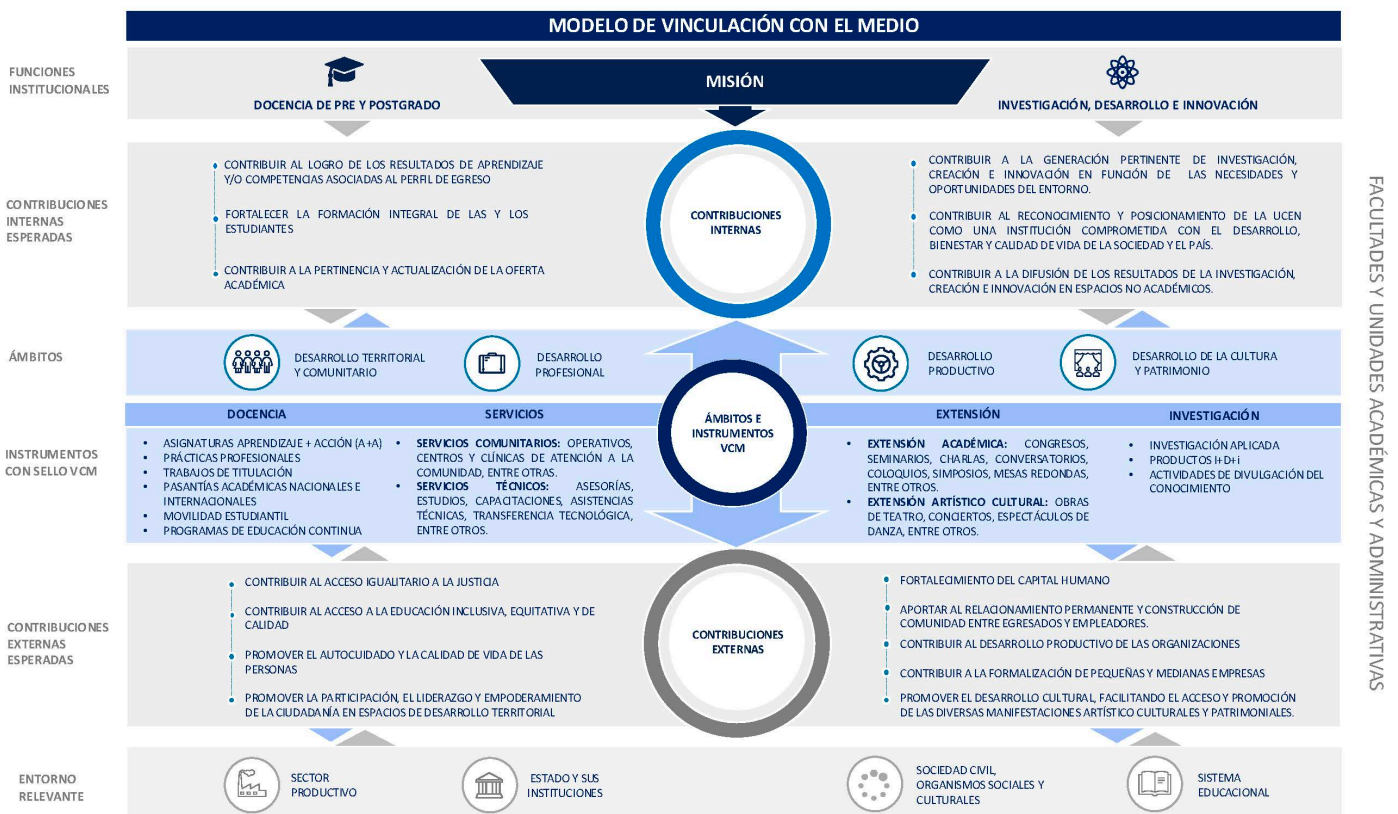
MODELO DE VINCULACIÓN CON EL MEDIO

FUNCIONES INSTITUCIONALES

DOCENCIA DE PRE Y POSTGRADO

MISIÓN

INVESTIGACIÓN, DESARROLLO E INNOVACIÓN

CONTRIBUCIONES INTERNAS ESPERADAS

CONTRIBUIR AL LOGRO DE LOS RESULTADOS DE APRENDIZAJE Y/O COMPETENCIAS ASOCIADAS AL PERFIL DE EGRESO

FORTALECER LA FORMACIÓN INTEGRAL DE LAS Y LOS ESTUDIANTES

CONTRIBUIR A LA PERTINENCIA Y ACTUALIZACIÓN DE LA OFERTA ACADÉMICA

CONTRIBUCIONES INTERNAS

CONTRIBUIR A LA GENERACIÓN PERTINENTE DE INVESTIGACIÓN, CREACIÓN E INNOVACIÓN EN FUNCIÓN DE LAS NECESIDADES Y OPORTUNIDADES DEL ENTORNO.

CONTRIBUIR AL RECONOCIMIENTO Y POSICIONAMIENTO DE LA UCEN COMO UNA INSTITUCIÓN COMPROMETIDA CON EL DESARROLLO, BIENESTAR Y CALIDAD DE VIDA DE LA SOCIEDAD Y EL PAÍS.

CONTRIBUIR A LA DIFUSIÓN DE LOS RESULTADOS DE LA INVESTIGACIÓN, CREACIÓN E INNOVACIÓN EN ESPACIOS NO ACADÉMICOS.

ÁMBITOS

DESARROLLO TERRITORIAL Y COMUNITARIO

DESARROLLO PROFESIONAL

DESARROLLO PRODUCTIVO

DESARROLLO DE LA CULTURA Y PATRIMONIO

INSTRUMENTOS CON SELLO VCM

DOCENCIA

SERVICIOS

ÁMBITOS E INSTRUMENTOS VCM

EXTENSIÓN

INVESTIGACIÓN

- ASIGNATURAS APRENDIZAJE + ACCIÓN (A+A)
- PRÁCTICAS PROFESIONALES
- TRABAJOS DE TITULACIÓN
- PASANTÍAS ACADÉMICAS NACIONALES E INTERNACIONALES
- MOVILIDAD ESTUDIANTIL
- PROGRAMAS DE EDUCACIÓN CONTINUA

- SERVICIOS COMUNITARIOS: OPERATIVOS, CENTROS Y CLÍNICAS DE ATENCIÓN A LA COMUNIDAD, ENTRE OTRAS.
- SERVICIOS TÉCNICOS: ASESORÍAS, ESTUDIOS, CAPACITACIONES, ASISTENCIAS TÉCNICAS, TRANSFERENCIA TECNOLÓGICA, ENTRE OTROS.

- EXTENSIÓN ACADÉMICA: CONGRESOS, SEMINARIOS, CHARLAS, CONVERSATORIOS, COLOQUIOS, SIMPOSIOS, MESAS REDONDAS, ENTRE OTROS.
- EXTENSIÓN ARTÍSTICO CULTURAL: OBRAS DE TEATRO, CONCIERTOS, ESPECTÁCULOS DE DANZA, ENTRE OTROS.

- INVESTIGACIÓN APLICADA
- PRODUCTOS I+D+i
- ACTIVIDADES DE DIVULGACIÓN DEL CONOCIMIENTO

CONTRIBUCIONES EXTERNAS ESPERADAS

CONTRIBUIR AL ACCESO IGUALITARIO A LA JUSTICIA

CONTRIBUIR AL ACCESO A LA EDUCACIÓN INCLUSIVA, EQUITATIVA Y DE CALIDAD

PROMOVER EL AUTOCUIDADO Y LA CALIDAD DE VIDA DE LAS PERSONAS

PROMOVER LA PARTICIPACIÓN, EL LIDERAZGO Y EMPODERAMIENTO DE LA CIUDADANÍA EN ESPACIOS DE DESARROLLO TERRITORIAL

CONTRIBUCIONES EXTERNAS

FORTALECIMIENTO DEL CAPITAL HUMANO

APORTAR AL RELACIONAMIENTO PERMANENTE Y CONSTRUCCIÓN DE COMUNIDAD ENTRE EGRESADOS Y EMPLEADORES.

CONTRIBUIR AL DESARROLLO PRODUCTIVO DE LAS ORGANIZACIONES

CONTRIBUIR A LA FORMALIZACIÓN DE PEQUEÑAS Y MEDIANAS EMPRESAS

PROMOVER EL DESARROLLO CULTURAL, FACILITANDO EL ACCESO Y PROMOCIÓN DE LAS DIVERSAS MANIFESTACIONES ARTÍSTICO CULTURALES Y PATRIMONIALES.

ENTORNO RELEVANTE

SECTOR PRODUCTIVO

ESTADO Y SUS INSTITUCIONES

SOCIEDAD CIVIL, ORGANISMOS SOCIALES Y CULTURALES

SISTEMA EDUCACIONAL

FACULTADES Y UNIDADES ACADÉMICAS Y ADMINISTRATIVAS